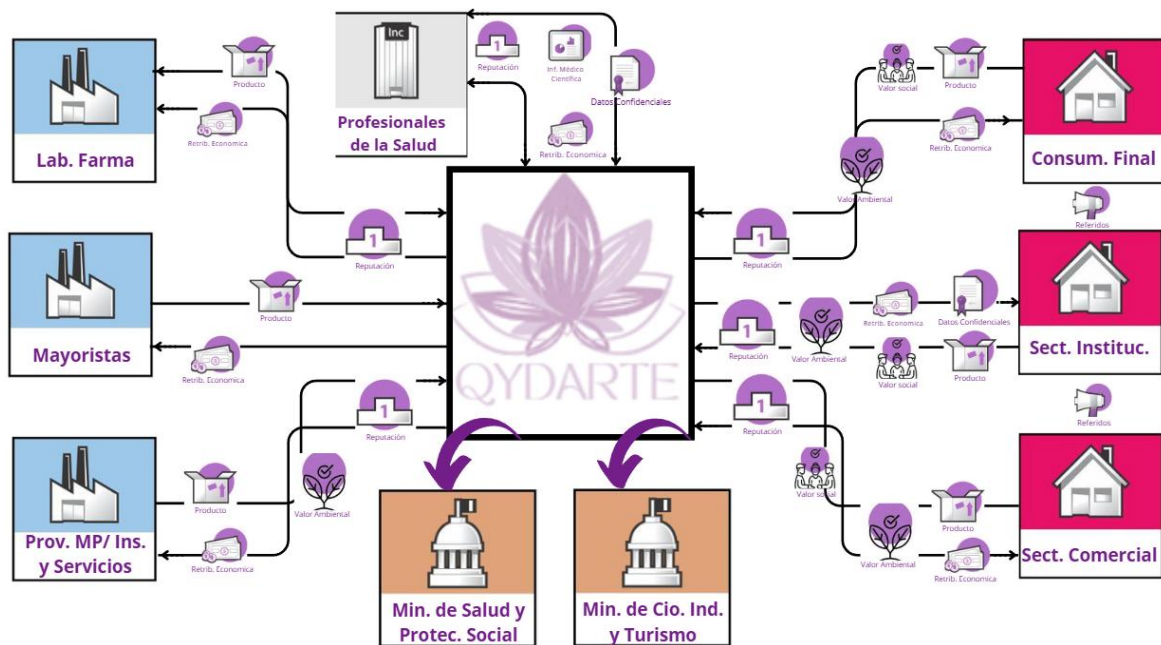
Lab. Farma

Producto

Retrib. Economica

Inc

Profesionales de la Salud

Reputación

Inf. Médico Científica

Datos Confidenciales

Retrib. Economica

Valor social

Producto

Consum. Final

Retrib. Economica

Valor Ambiental

Referidos

Reputación

Reputación

Mayoristas

Producto

Retrib. Economica

QYDARTE

Reputación

Retrib. Economica

Datos Confidenciales

Sect. Instituc.

Reputación

Valor Ambiental

Valor social

Producto

Referidos

Reputación

Reputación

Prov. MP/ Ins. y Servicios

Producto

Valor Ambiental

Retrib. Economica

Valor social

Producto

Sect. Comercial

Valor Ambiental

Retrib. Economica

Min. de Salud y Protec. Social

Min. de Cio. Ind. y Turismo